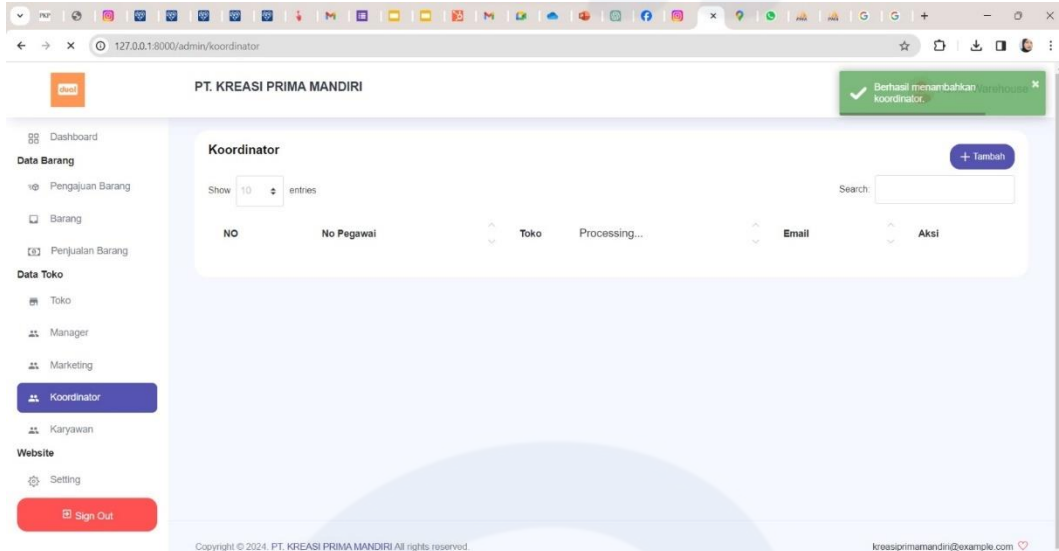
127.0.0.1:8000/admin/koordinator

duel

PT. KREASI PRIMA MANDIRI

Berhasil menambahkan koordinator.

Warehouse

Dashboard
Data Barang
Pengajuan Barang
Barang
Penjualan Barang
Data Toko
Toko
Manager
Marketing
Koordinator
Karyawan
Website
Setting
Sign Out

Koordinator

+ Tambah

Show 10 entries

Search:

| NO | No Pegawai | Toko | Email | Aksi |
|---|---|---|---|---|

Processing...

Copyright © 2024. PT. KREASI PRIMA MANDIRI All rights reserved.

kreasiprimamandiri@example.com